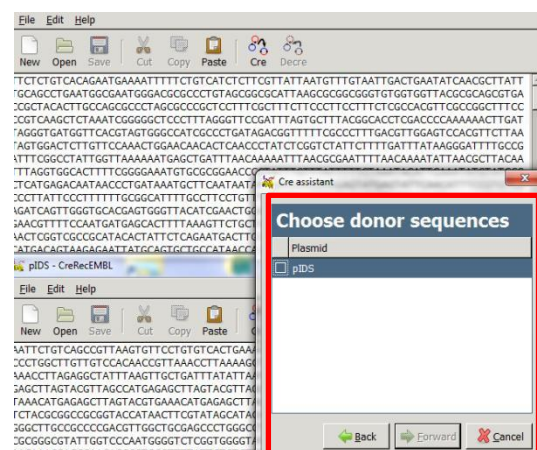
File Edit Help

New Open Save Cut Copy Paste Cre Decre

TTCTCTGTCACAGAATGAAAATTTTTCTGTCATCTCTTCGTTATTAATGTTTGTAATTGACTGAATATCAACGCTTATT
TGCAGCCTGAATGGCGAATGGGACGCGCCCTGTAGCGGCGCATTAAGCGCGGCGGGTGTGGTGGTTACGCGCAGCGTGA
CCGCTACACTTGCCAGCGCCCTAGCGCCCGCTCCTTTCGCTTTCTTCCCTTCCTTTCTCGCCACGTTCGCCGGCTTTCC
CCGTCAAGCTCTAAATCGGGGGCTCCCTTTAGGGTTCCGATTTAGTGCTTTACGGCACCTCGACCCCAAAAAACTTGAT
TAGGGTGATGGTTCACGTAGTGGGCCATCGCCCTGATAGACGGTTTTTCGCCCTTTGACGTTGGAGTCCACGTTCTTAA
TAGTGGACTCTTGTTCCAAACTGGAACAACACTCAACCCTATCTCGGTCTATTCTTTTGATTTATAAGGGATTTTGCCG
ATTTCGGCCTATTGGTTAAAAAATGAGCTGATTTAACAAAAATTTAACGCGAATTTTAACAAAATATTAACGCTTACAA
TTTAGGTGGCACTTTTCGGGGAAATGTGCGCGGAACCC
TCATGAGACAATAACCCTGATAAATGCTTCAATAATA
CCCTTATTCCCTTTTTTGCGGCATTTTGCCTTCCTGTT
AGATCAGTTGGGTGCACGAGTGGGTTACATCGAACTGG
GAACGTTTTCCAATGATGAGCACTTTTAAAGTTCTGCT
AACTCGGTCGCCGCATACACTATTCTCAGAATGACTTG
CATGACAGTAAGAGAATTATGCAGTGCTGCCATAACC

pIDS - CreRecEMBL

File Edit Help

New Open Save Cut Copy Paste

AATTCTGTCAGCCGTTAAGTGTTCCTGTGTCACTGAAA
CCCTGGCTTGTTGTCCACAACCGTTAAACCTTAAAAG
AAACCTTAGAGGCTATTTAAGTTGCTGATTTATATTAA
GAGCTTAGTACGTTAGCCATGAGAGCTTAGTACGTTAG
TAAACATGAGAGCTTAGTACGTGAAACATGAGAGCTTA
CTCTACGCGGCCGCGGTACCATAACTTCGTATAGCATAC
GGGCTTGCCGCCCCGACGTTGGCTGCGAGCCCTGGGC
CGCGGGCGTATTGGTCCCAATGGGGTCTCGGTGGGGTA

Cre assistant

Choose donor sequences

Plasmid

pIDS

Back Forward Cancel